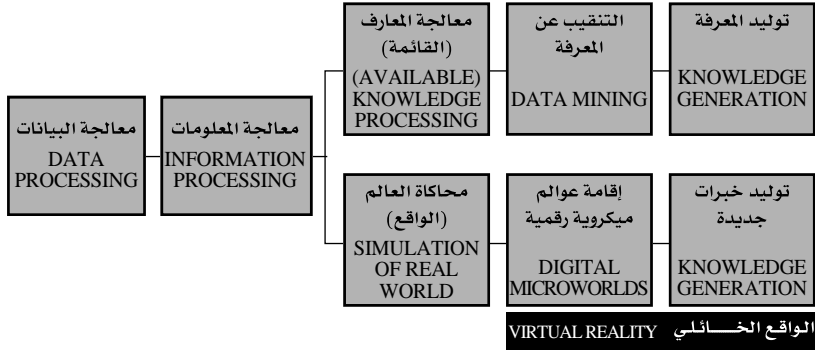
معالجة البيانات
DATA PROCESSING

معالجة المعلومات
INFORMATION PROCESSING

معالجة المعارف (القائمة)
(AVAILABLE) KNOWLEDGE PROCESSING

التنقيب عن المعرفة
DATA MINING

توليد المعرفة
KNOWLEDGE GENERATION

محاكاة العالم (الواقع)
SIMULATION OF REAL WORLD

إقامة عوالم ميكروية رقمية
DIGITAL MICROWORLDS

توليد خبرات جديدة
KNOWLEDGE GENERATION

الواقع الخـــائلي VIRTUAL REALITY